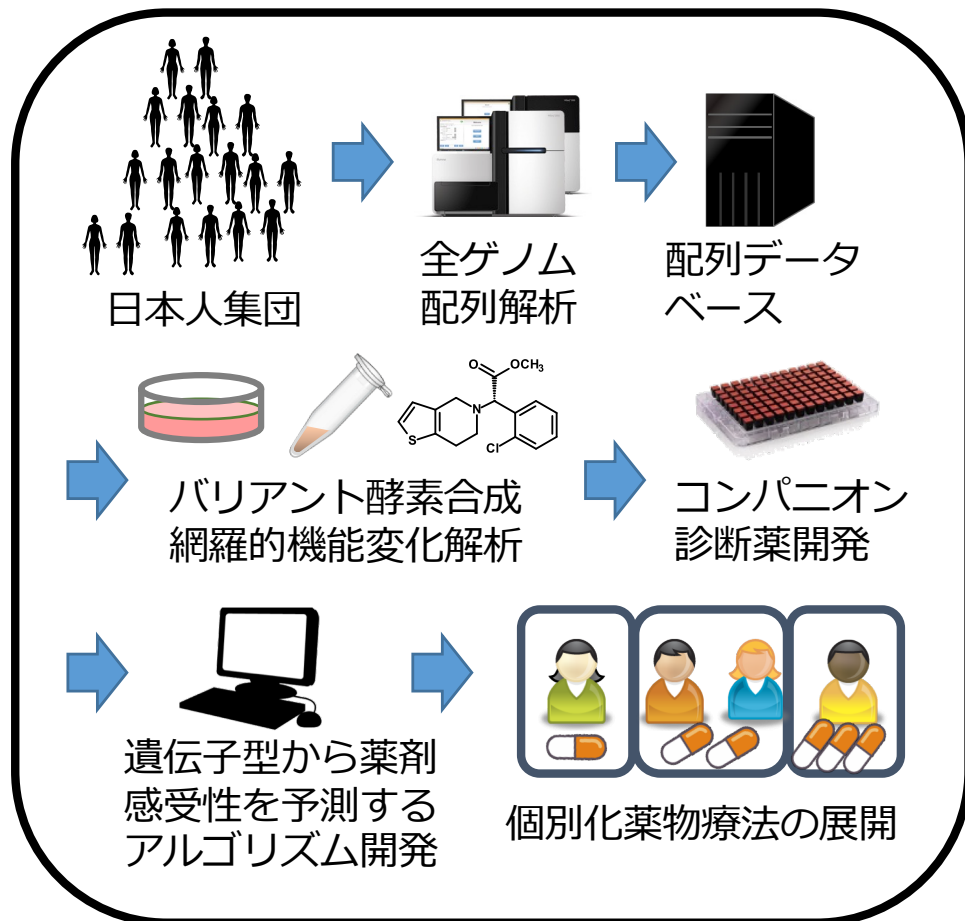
日本人集団

全ゲノム
配列解析

配列データ
ベース

O OCH$_3$

N

S

Cl

バリアント酵素合成
網羅的機能変化解析

コンパニオン
診断薬開発

遺伝子型から薬剤
感受性を予測する
アルゴリズム開発

個別化薬物療法の展開